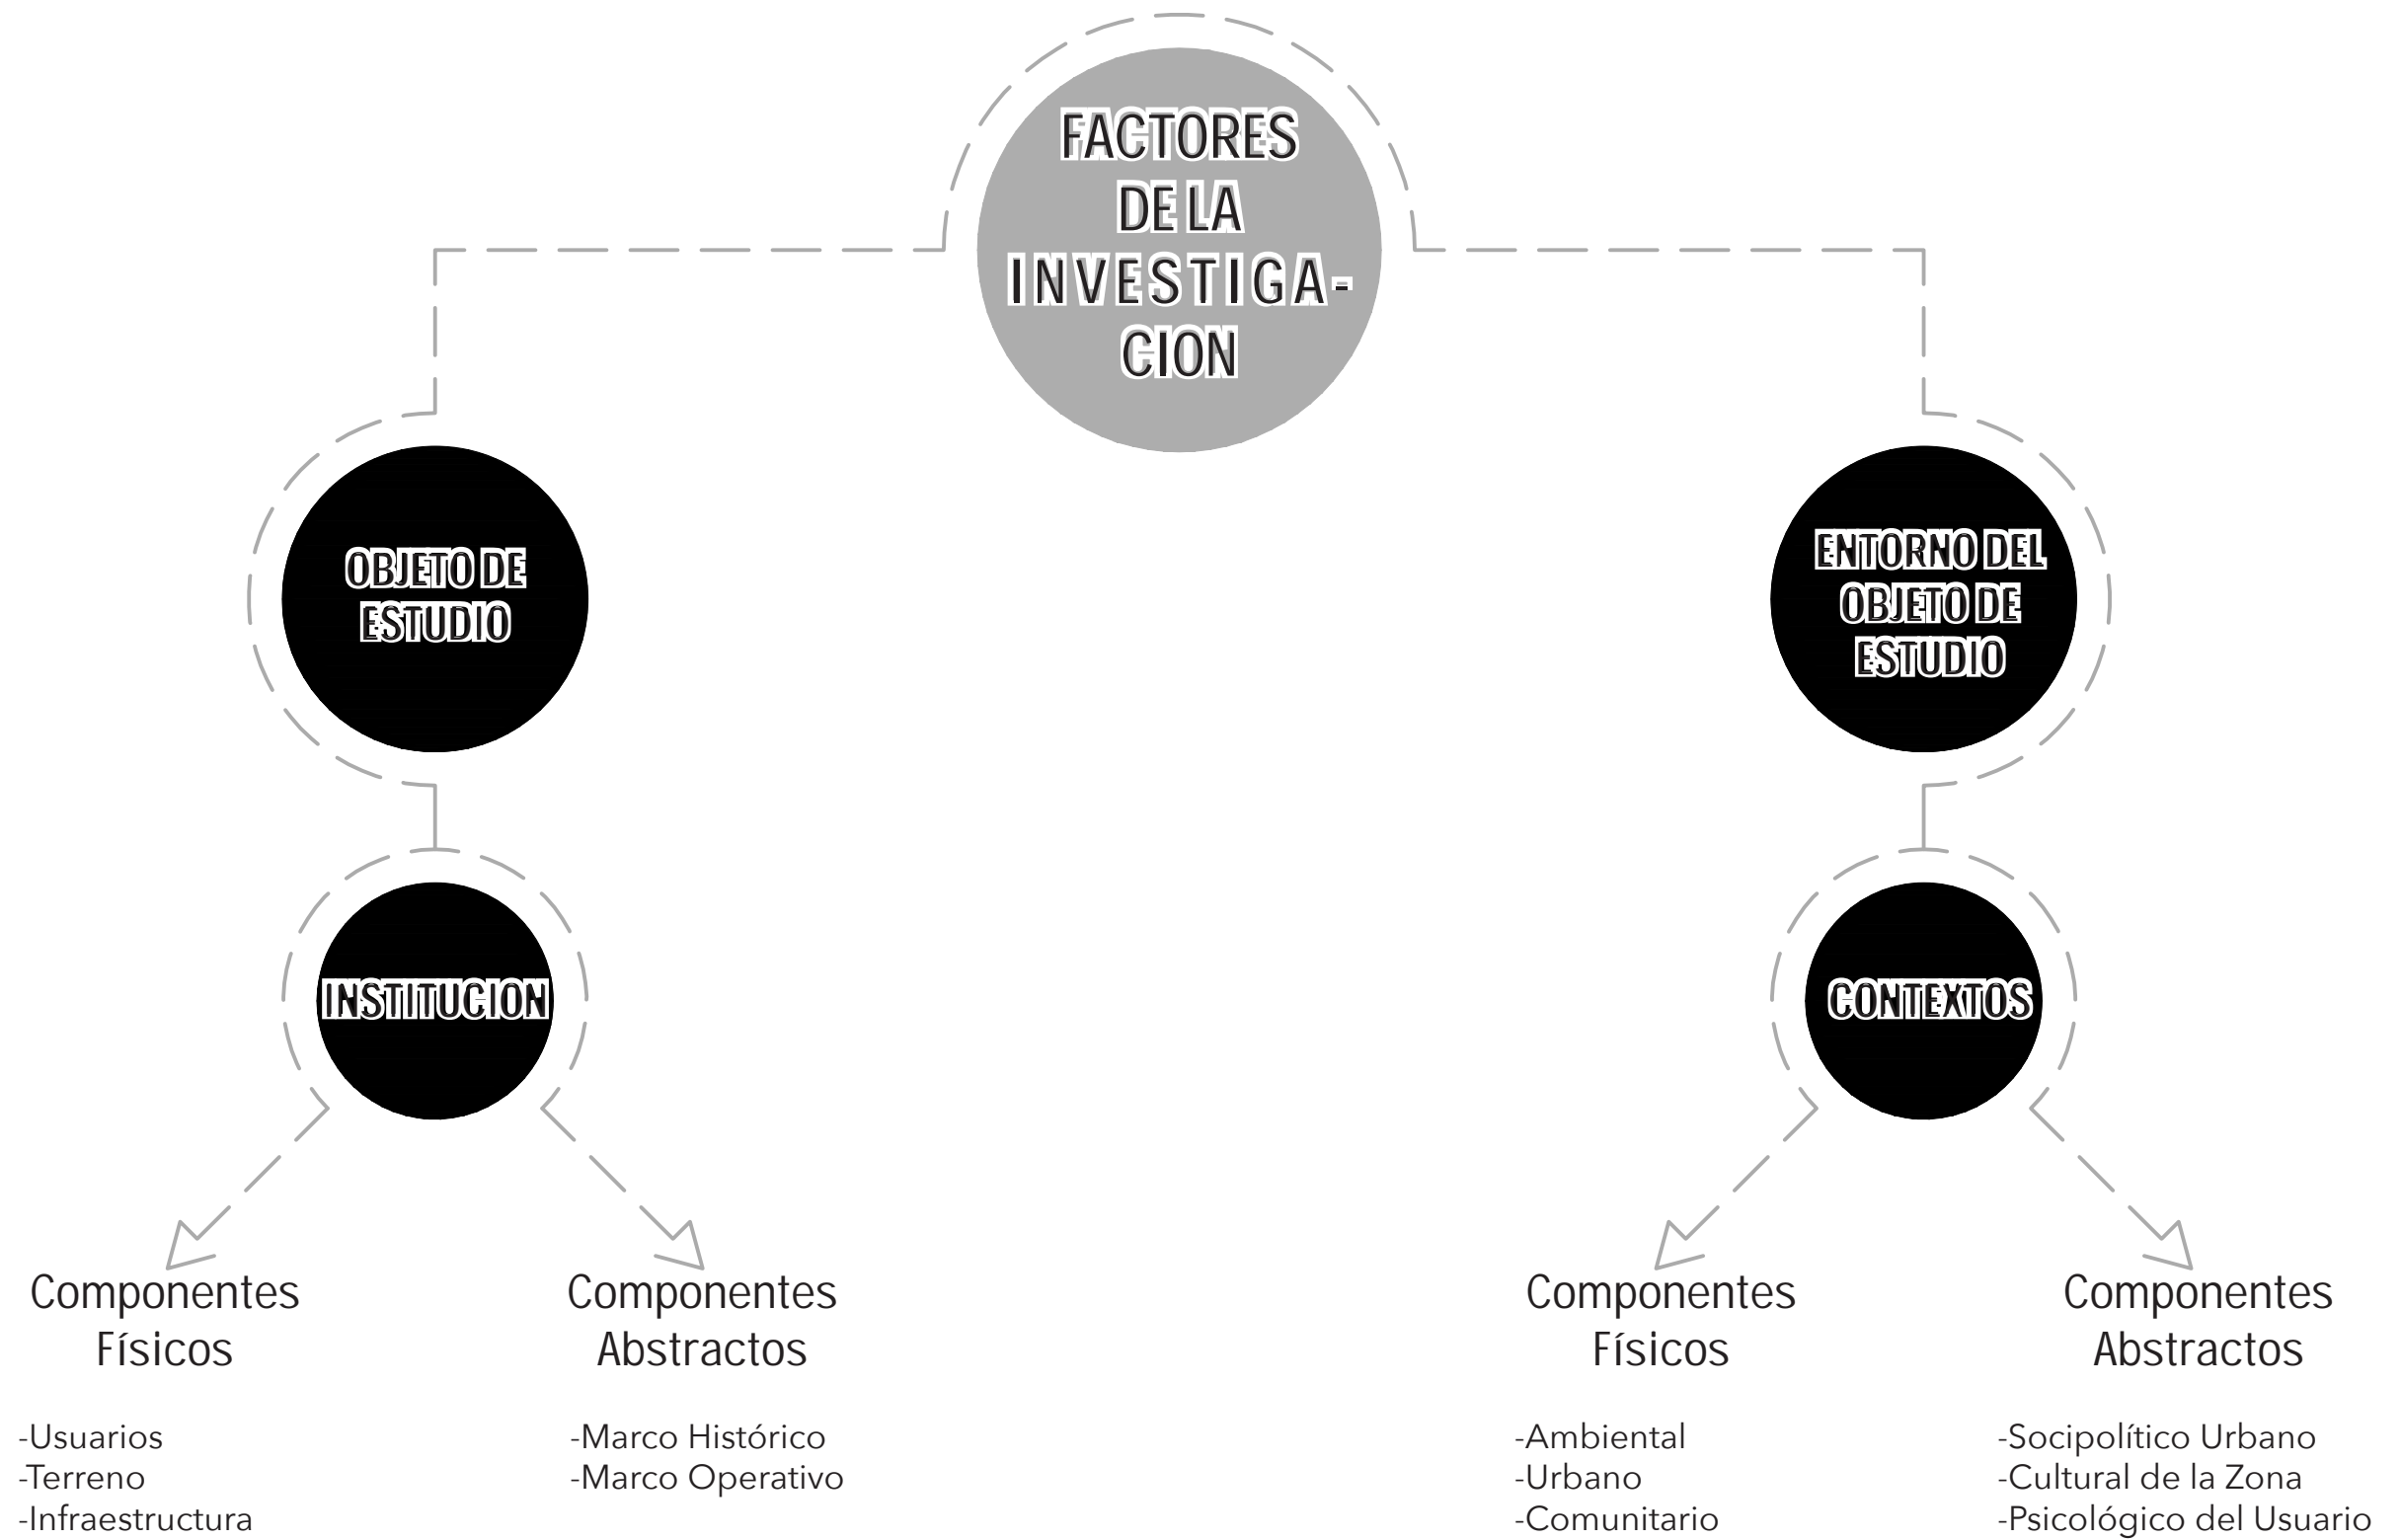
FACTORES DE LA INVESTIGA-CION

OBJETO DE ESTUDIO

ENTORNO DEL OBJETO DE ESTUDIO

INSTITUCION

CONTEXTOS

Componentes Físicos

-Usuarios
-Terreno
-Infraestructura

Componentes Abstractos

-Marco Histórico
-Marco Operativo

Componentes Físicos

-Ambiental
-Urbano
-Comunitario

Componentes Abstractos

-Socipolítico Urbano
-Cultural de la Zona
-Psicológico del Usuario